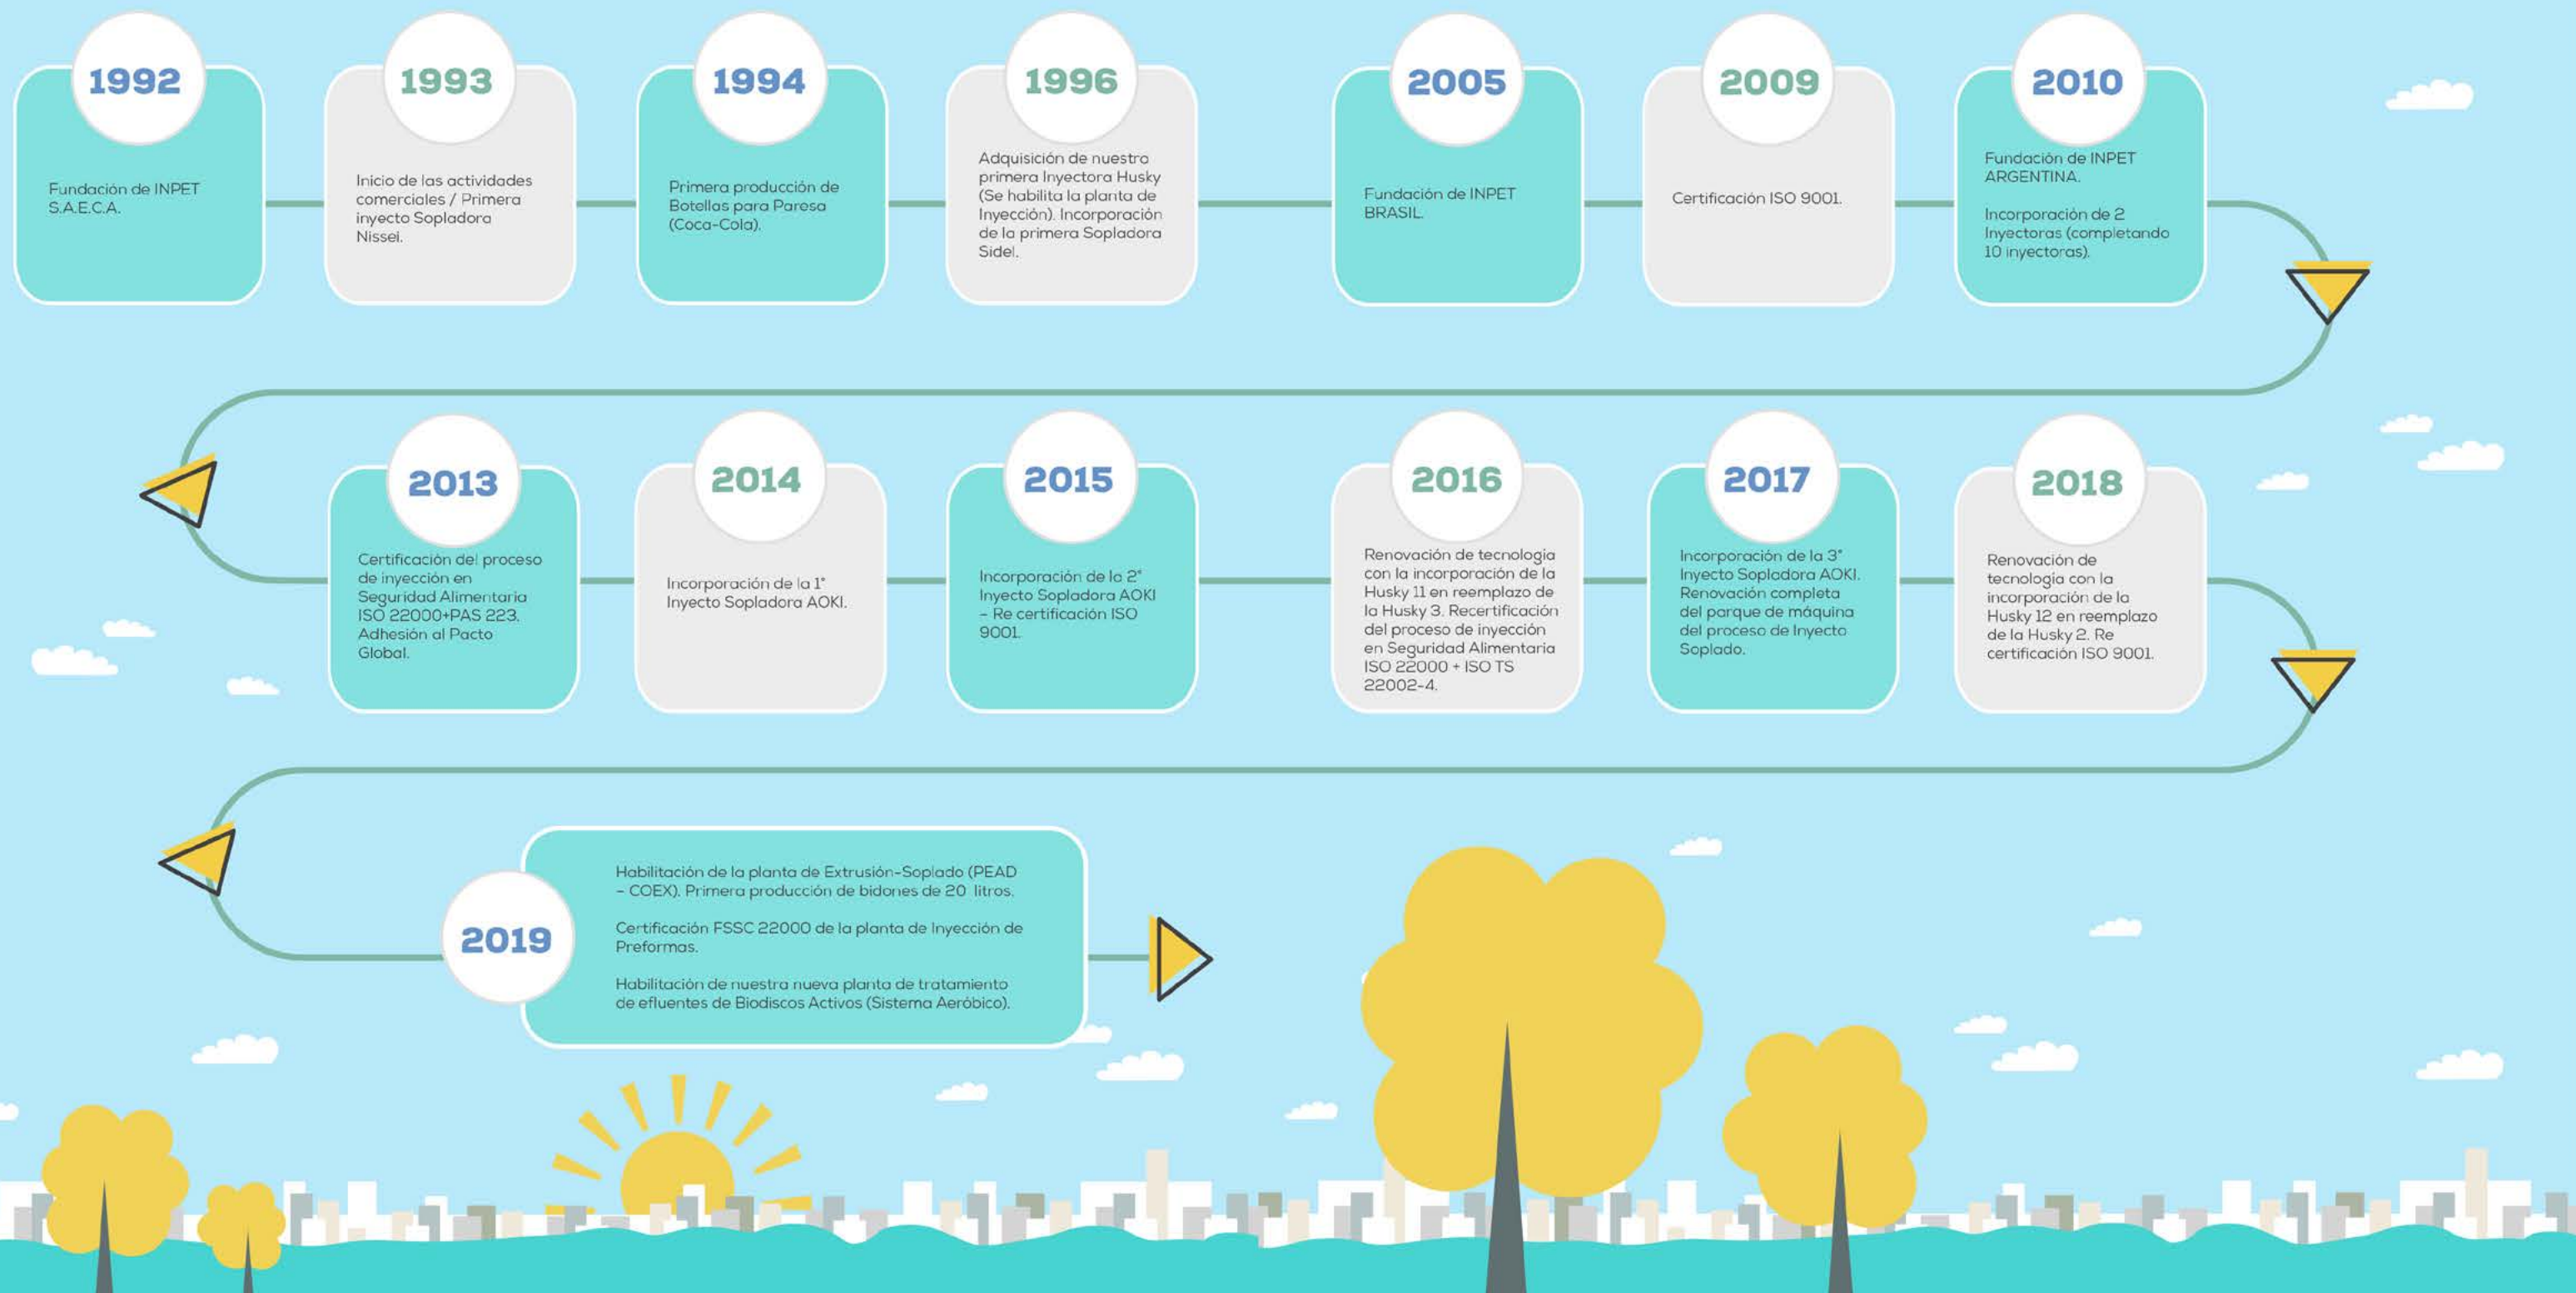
1992

Fundación de INPET S.A.E.C.A.

1993

Inicio de las actividades comerciales / Primera inyecto Sopladora Nissei.

1994

Primera producción de Botellas para Paresa (Coca-Cola).

1996

Adquisición de nuestra primera Inyectora Husky (Se habilita la planta de Inyección). Incorporación de la primera Sopladora Sidel.

2005

Fundación de INPET BRASIL.

2009

Certificación ISO 9001.

2010

Fundación de INPET ARGENTINA.

Incorporación de 2 Inyectoras (completando 10 inyectoras).

2013

Certificación del proceso de inyección en Seguridad Alimentaria ISO 22000+PAS 223. Adhesión al Pacto Global.

2014

Incorporación de la 1° Inyecto Sopladora AOKI.

2015

Incorporación de la 2° Inyecto Sopladora AOKI - Re certificación ISO 9001.

2016

Renovación de tecnologia con la incorporación de la Husky 11 en reemplazo de la Husky 3. Recertificación del proceso de inyección en Seguridad Alimentaria ISO 22000 + ISO TS 22002-4.

2017

Incorporación de la 3° Inyecto Sopladora AOKI. Renovación completa del parque de máquina del proceso de Inyecto Soplado.

2018

Renovación de tecnologia con la incorporación de la Husky 12 en reemplazo de la Husky 2. Re certificación ISO 9001.

2019

Habilitación de la planta de Extrusión-Soplado (PEAD - COEX). Primera producción de bidones de 20 litros.

Certificación FSSC 22000 de la planta de Inyección de Preformas.

Habilitación de nuestra nueva planta de tratamiento de efluentes de Biodiscos Activos (Sistema Aeróbico).